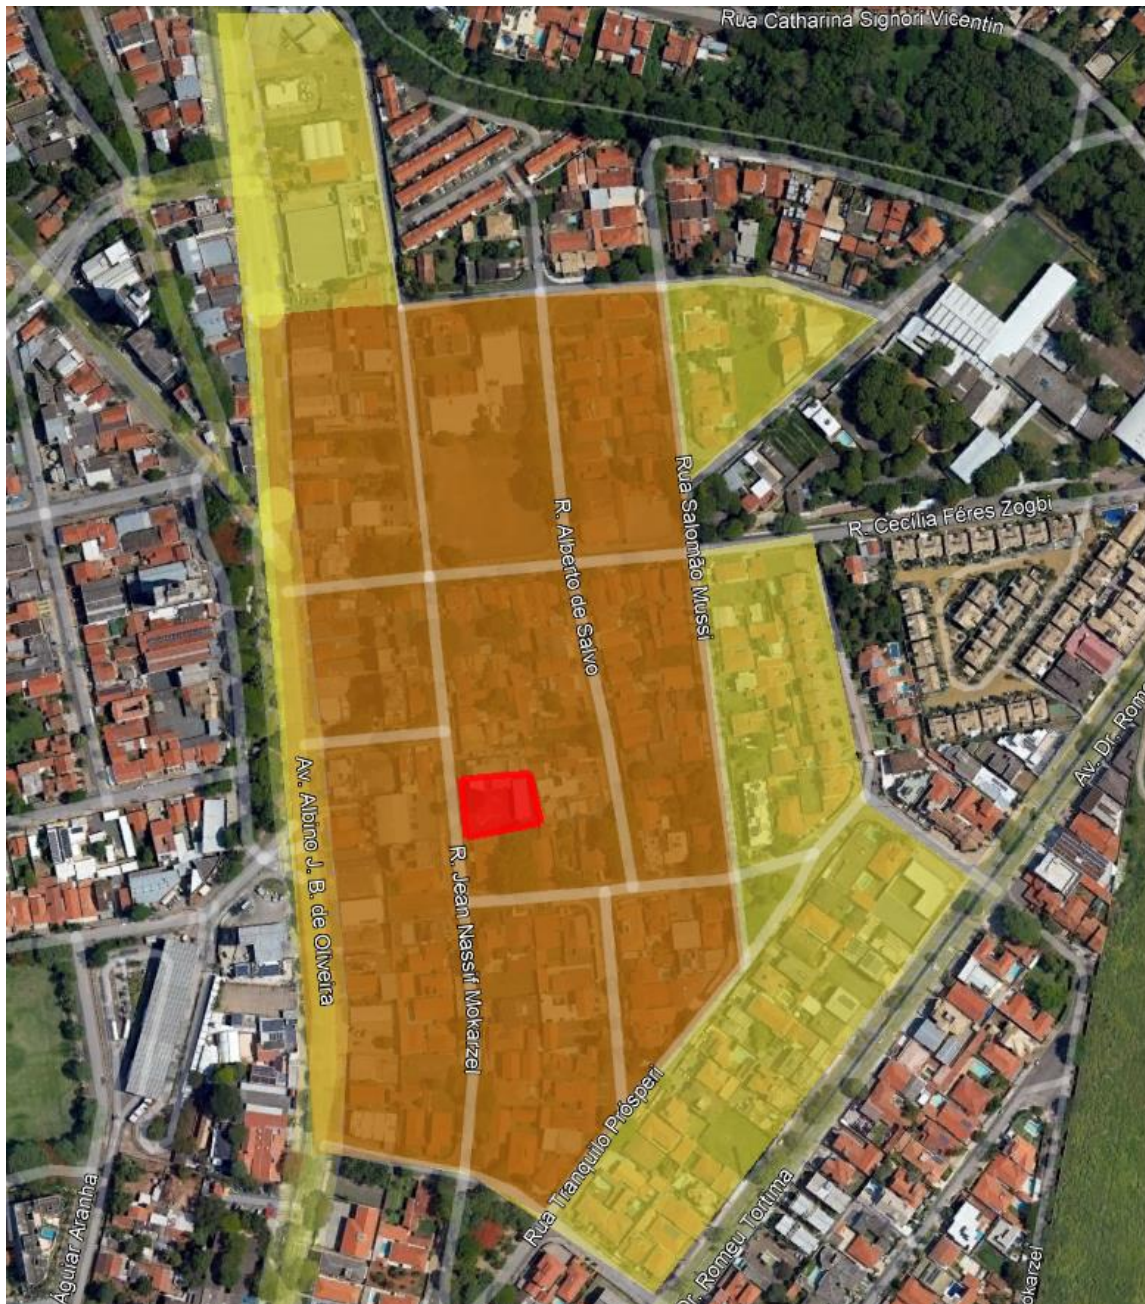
Rua Catharina Signori Vicentin

R. Alberto de Salvo

Rua Salomão Mussi

R. Cecília Féres Zogbi

Av. Dr. Rom

Av. Albino J. B. de Oliveira

R. Jean Nassif Mokarzel

Rua Tranquilo Prósperi

Dr. Romeu Tortima

Aguiar Aranha

okarzel